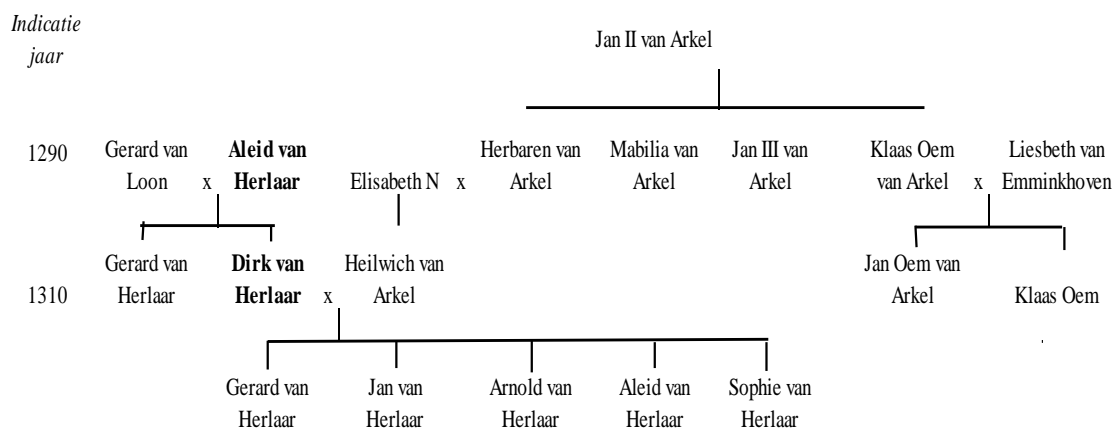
*Indicatie jaar*

Jan II van Arkel

1290

Gerard van Loon x **Aleid van Herlaar**

Elisabeth N x Herbaren van Arkel

Mabilia van Arkel

Jan III van Arkel

Klaas Oem van Arkel x Liesbeth van Emminkhoven

1310

Gerard van Herlaar

**Dirk van Herlaar** x Heilwich van Arkel

Jan Oem van Arkel

Klaas Oem

Gerard van Herlaar

Jan van Herlaar

Arnold van Herlaar

Aleid van Herlaar

Sophie van Herlaar